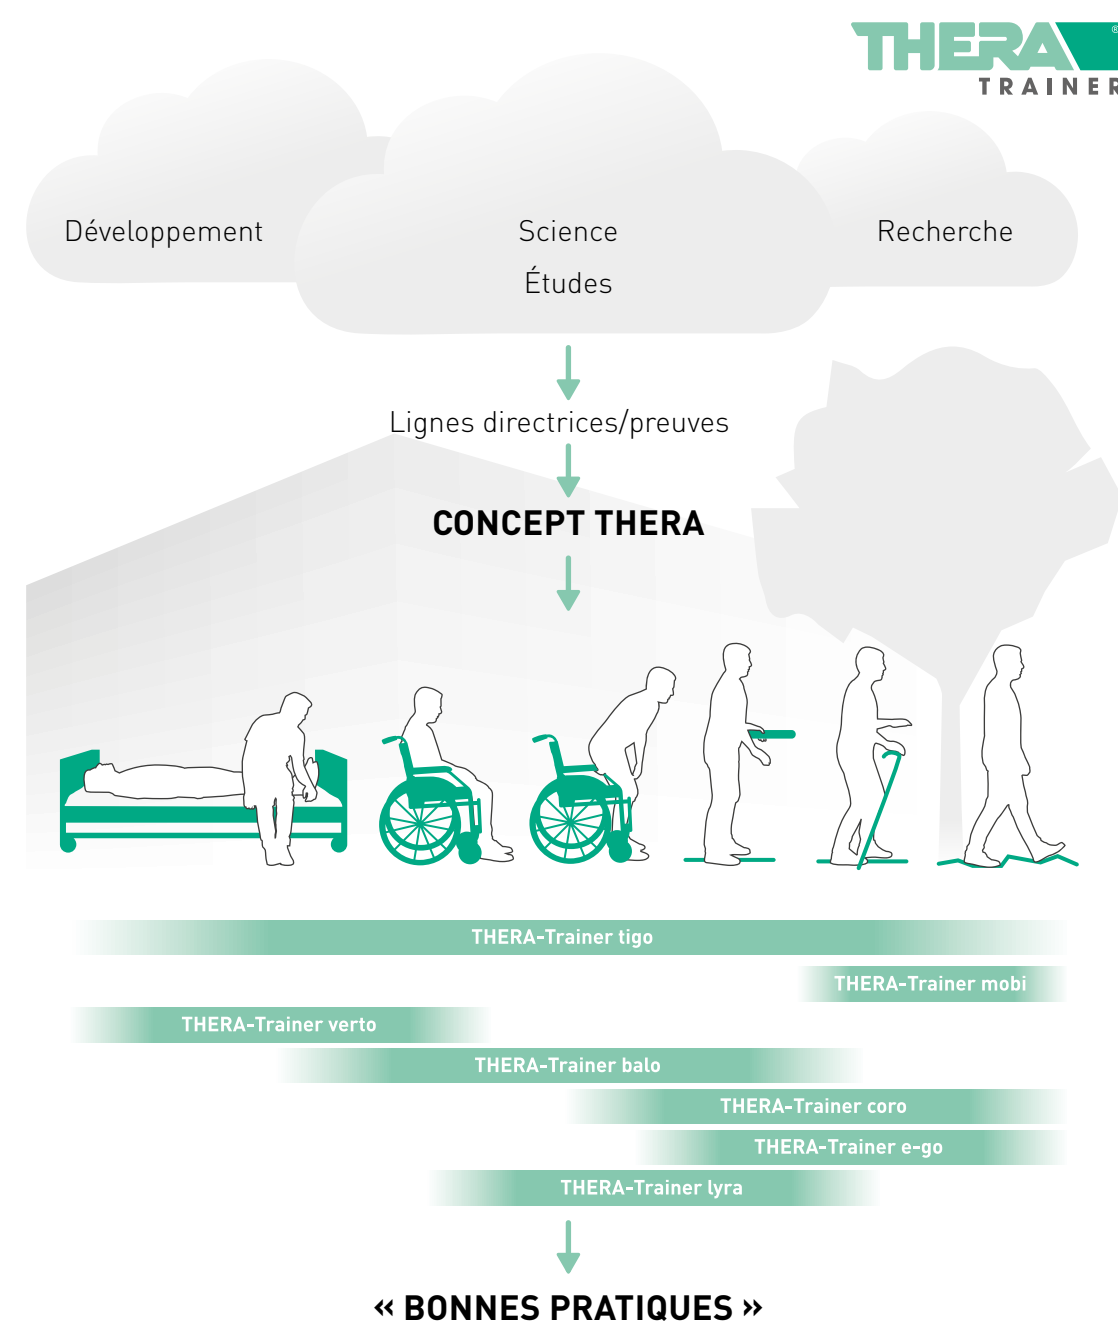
THERA TRAINER

Développement

Science

Études

Recherche

Lignes directrices/preuves

CONCEPT THERA

THERA-Trainer tigo

THERA-Trainer mobi

THERA-Trainer verto

THERA-Trainer balo

THERA-Trainer coro

THERA-Trainer e-go

THERA-Trainer lyra

« BONNES PRATIQUES »